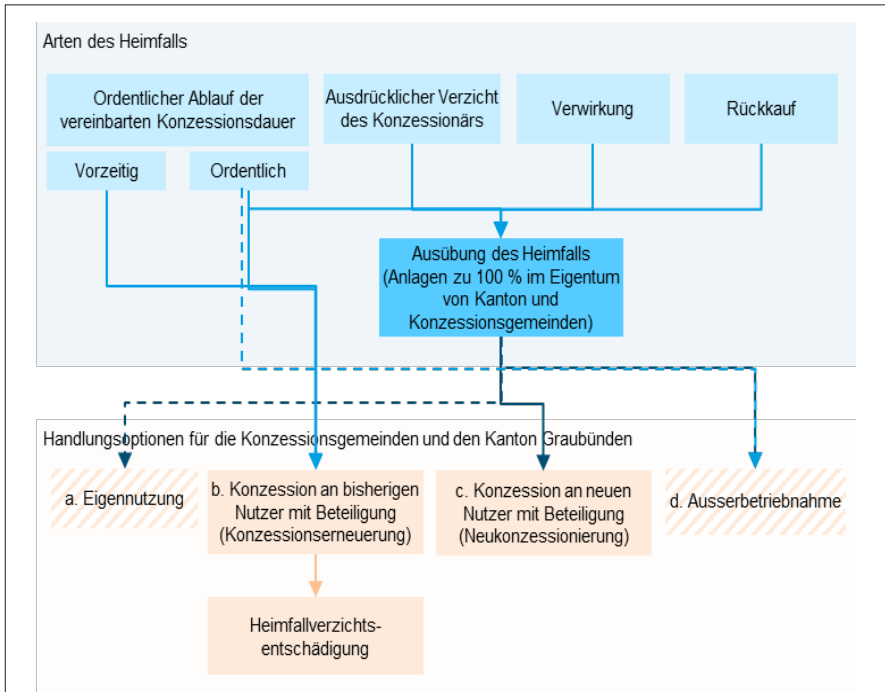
Arten des Heimfalls

Ordentlicher Ablauf der vereinbarten Konzessionsdauer

Vorzeitig

Ordentlich

Ausdrücklicher Verzicht des Konzessionärs

Verwirkung

Rückkauf

Ausübung des Heimfalls (Anlagen zu 100 % im Eigentum von Kanton und Konzessionsgemeinden)

Handlungsoptionen für die Konzessionsgemeinden und den Kanton Graubünden

a. Eigennutzung

b. Konzession an bisherigen Nutzer mit Beteiligung (Konzessionserneuerung)

c. Konzession an neuen Nutzer mit Beteiligung (Neukonzessionierung)

d. Ausserbetriebnahme

Heimfallverzichtsentschädigung